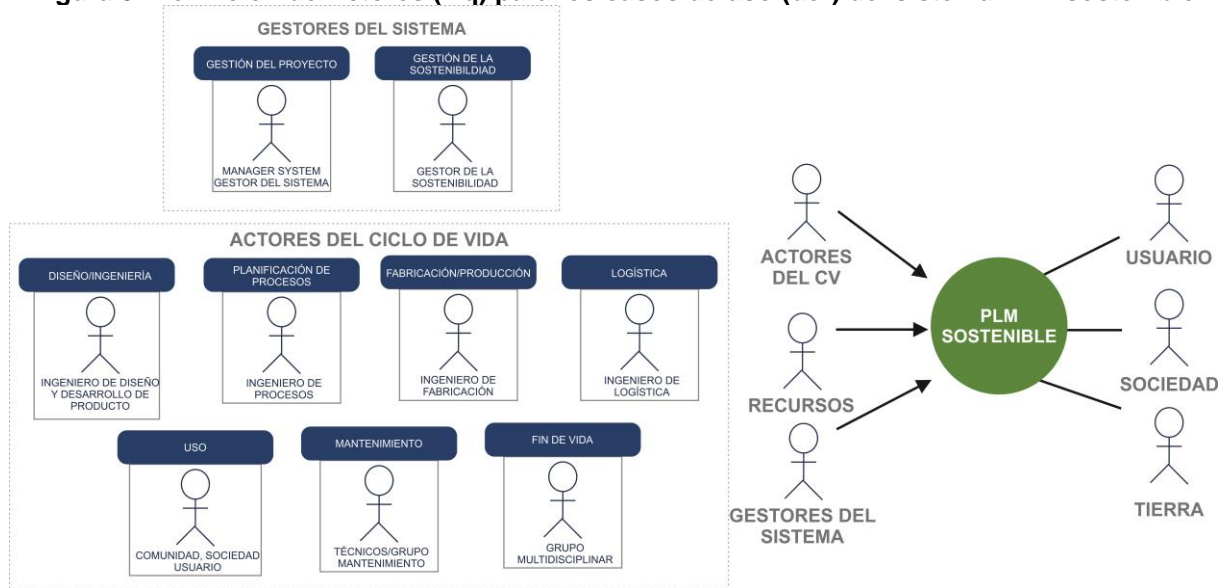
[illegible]

GESTORES DEL SISTEMA

GESTIÓN DEL PROYECTO

MANAGER SYSTEM
GESTOR DEL SISTEMA

GESTIÓN DE LA SOSTENIBILDIAD

GESTOR DE LA SOSTENIBILIDAD

ACTORES DEL CICLO DE VIDA

DISEÑO/INGENIERÍA

INGENIERO DE DISEÑO Y DESARROLLO DE PRODUCTO

PLANIFICACIÓN DE PROCESOS

INGENIERO DE PROCESOS

FABRICACIÓN/PRODUCCIÓN

INGENIERO DE FABRICACIÓN

LOGÍSTICA

INGENIERO DE LOGÍSTICA

USO

COMUNIDAD, SOCIEDAD USUARIO

MANTENIMIENTO

TÉCNICOS/GRUPO MANTENIMIENTO

FIN DE VIDA

GRUPO MULTIDISCIPLINAR

ACTORES DEL CV

RECURSOS

GESTORES DEL SISTEMA

PLM SOSTENIBLE

USUARIO

SOCIEDAD

TIERRA